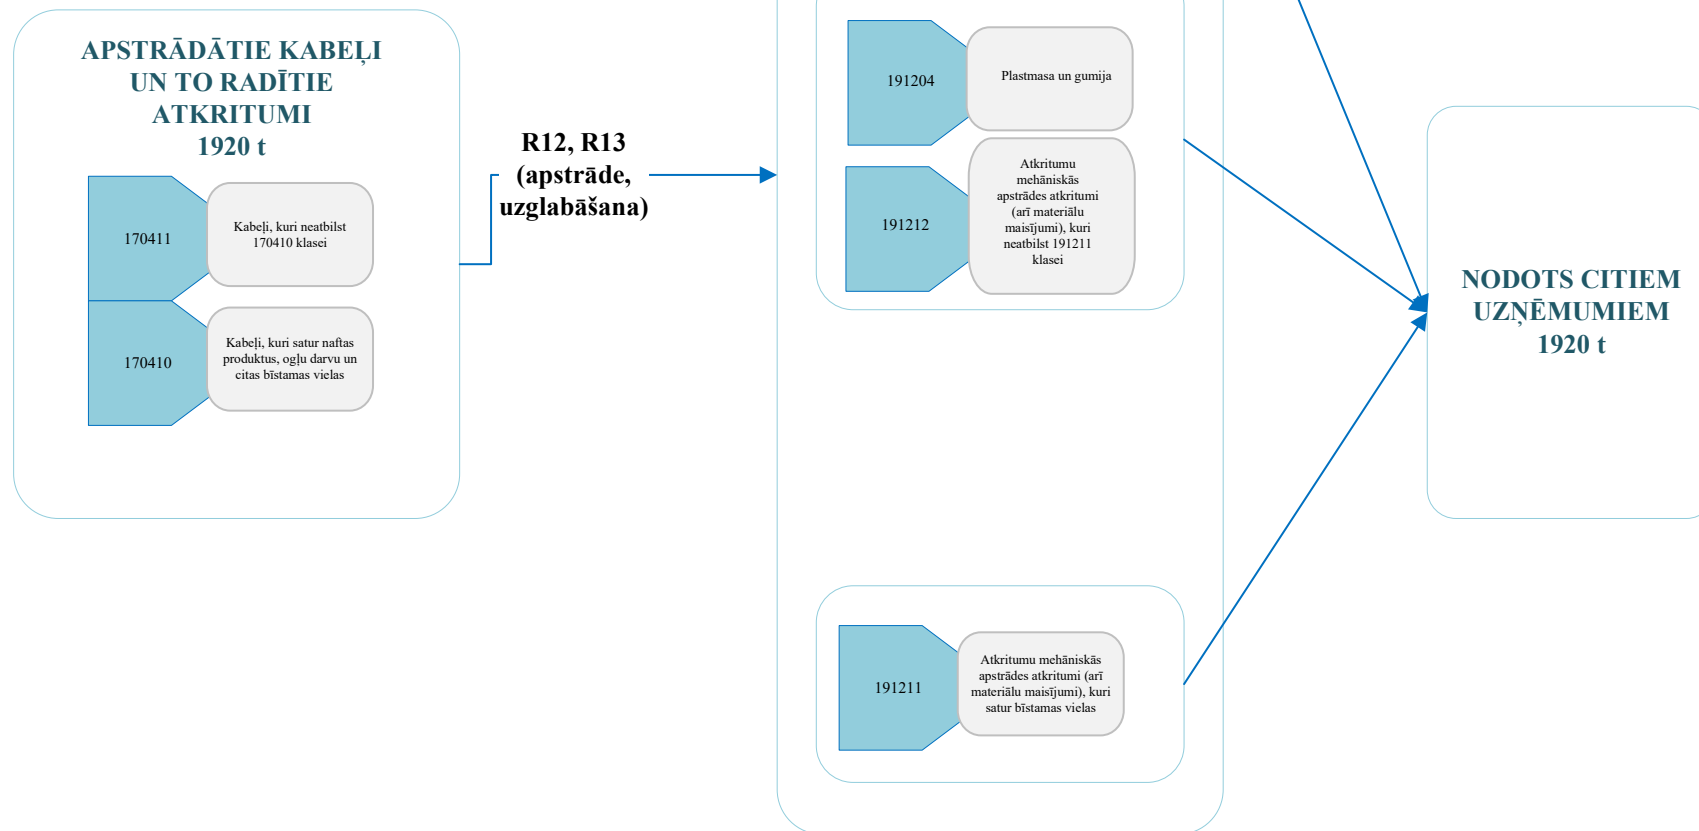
APSTRĀDĀTIE KABEĻI UN TO RADĪTIE ATKRITUMI
1920 t

170411

Kabeļi, kuri neatbilst 170410 klasei

170410

Kabeļi, kuri satur naftas produktus, ogļu darvu un citas bīstamas vielas

R12, R13 (apstrāde, uzglabāšana)

191204

Plastmasa un gumija

191212

Atkritumu mehāniskās apstrādes atkritumi (arī materiālu maisījumi), kuri neatbilst 191211 klasei

191211

Atkritumu mehāniskās apstrādes atkritumi (arī materiālu maisījumi), kuri satur bīstamas vielas

NODOTS CITIEM UZŅĒMUMIEM
1920 t